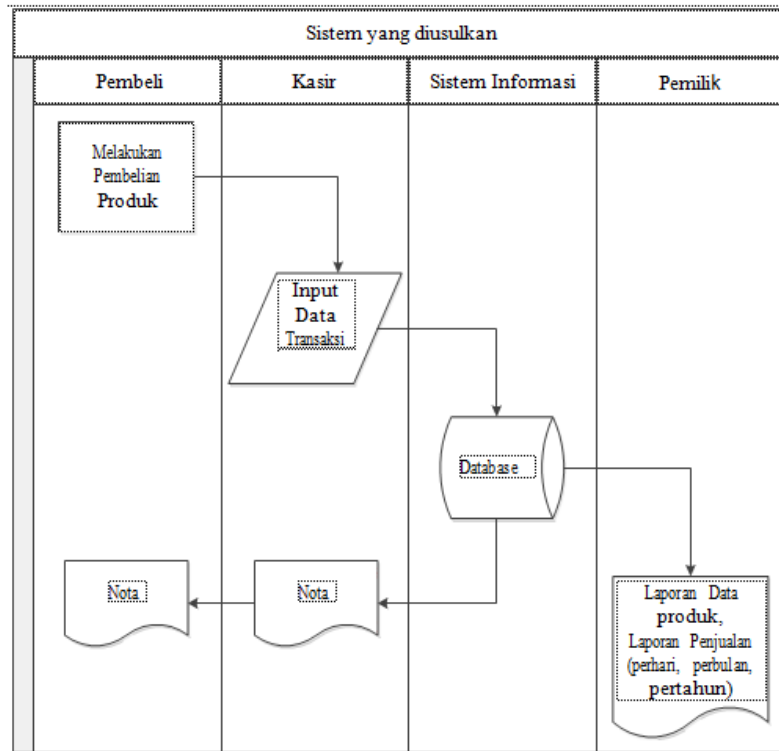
Sistem yang diusulkan

Pembeli

Kasir

Sistem Informasi

Pemilik

Melakukan Pembelian Produk

Input Data Transaksi

Database

Nota

Nota

Laporan Data produk, Laporan Penjualan (perhari, perbulan, pertahun)